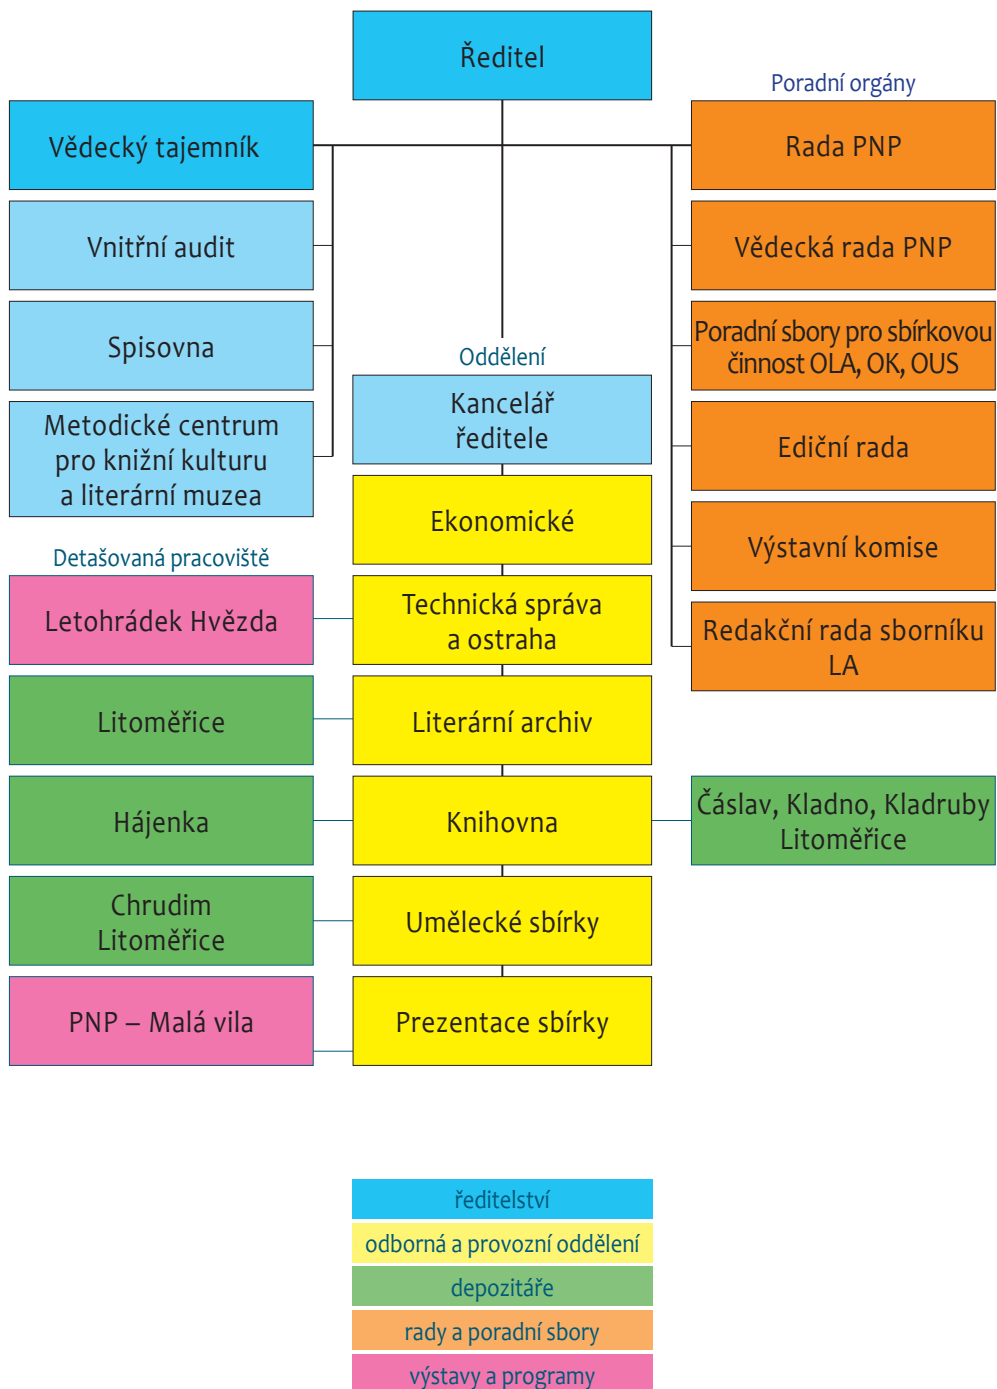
Ředitel

Vědecký tajemník

Vnitřní audit

Spisovna

Metodické centrum pro knižní kulturu a literární muzea

Poradní orgány

Rada PNP

Vědecká rada PNP

Poradní sbory pro sbírkovou činnost OLA, OK, OUS

Ediční rada

Výstavní komise

Redakční rada sborníku LA

Oddělení

Kancelář ředitele

Ekonomické

Technická správa a ostraha

Literární archiv

Knihovna

Umělecké sbírky

Prezentace sbírky

Detašovaná pracoviště

Letohrádek Hvězda

Litoměřice

Hájenka

Chrudim Litoměřice

PNP – Malá vila

Čáslav, Kladno, Kladruby Litoměřice

ředitelství

odborná a provozní oddělení

depozitáře

rady a poradní sbory

výstavy a programy